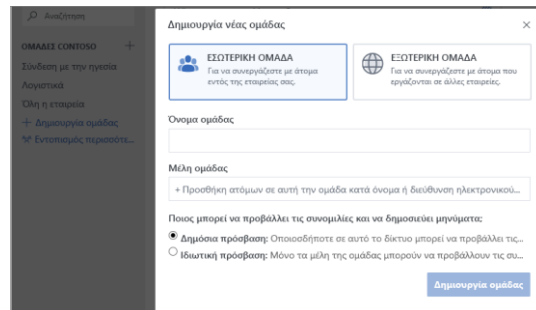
Αναζήτηση

ΟΜΑΔΕΣ CONTOSO +
Σύνδεση με την ηγεσία
Λογιστικά
Όλη η εταιρεία
+ Δημιουργία ομάδας
Εντοπισμός περισσότε...

Δημιουργία νέας ομάδας ×

ΕΣΩΤΕΡΙΚΗ ΟΜΑΔΑ
Για να συνεργάζεστε με άτομα εντός της εταιρείας σας.

ΕΞΩΤΕΡΙΚΗ ΟΜΑΔΑ
Για να συνεργάζεστε με άτομα που εργάζονται σε άλλες εταιρείες.

Όνομα ομάδας

Μέλη ομάδας

+ Προσθήκη ατόμων σε αυτή την ομάδα κατά όνομα ή διεύθυνση ηλεκτρονικού...

Ποιος μπορεί να προβάλλει τις συνομιλίες και να δημοσιεύει μηνύματα:

Δημόσια πρόσβαση: Οποιοσδήποτε σε αυτό το δίκτυο μπορεί να προβάλλει τις...

Ιδιωτική πρόσβαση: Μόνο τα μέλη της ομάδας μπορούν να προβάλλουν τις συ...

Δημιουργία ομάδας